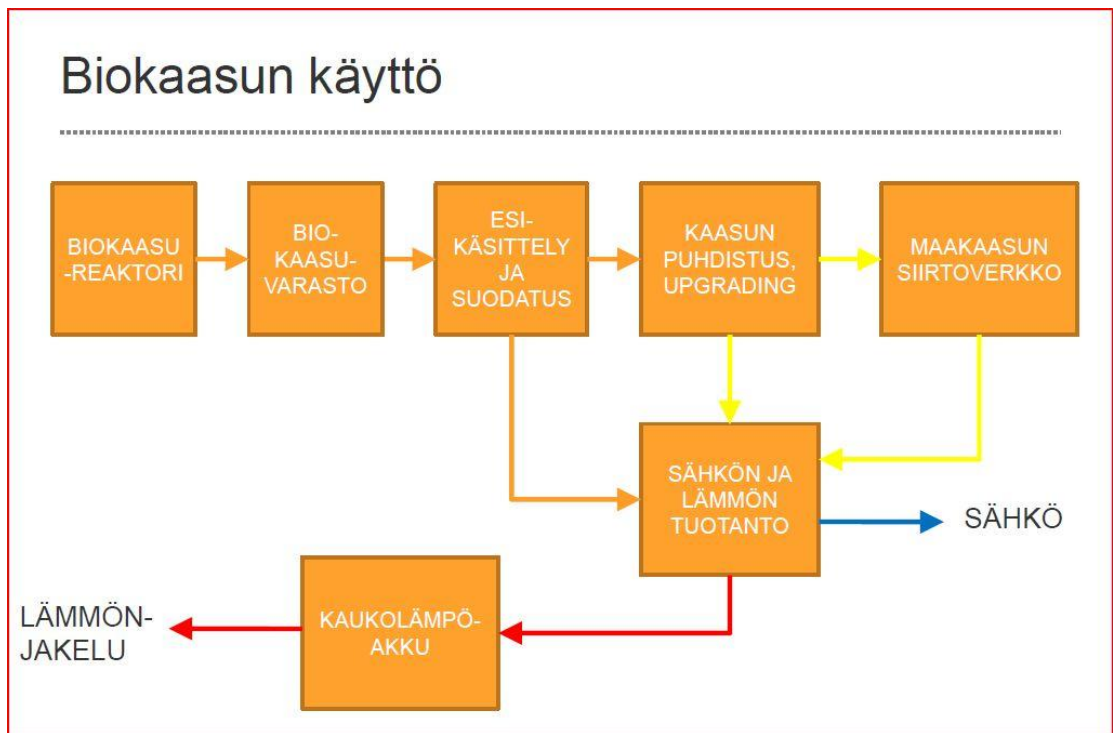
Biokaasun käyttö

BIOKAASU
-REAKTORI

BIO-
KAASU-
VARASTO

ESI-
KÄSITTELY
JA
SUODATUS

KAASUN
PUHDISTUS,
UPGRADING

MAAKAASUN
SIIRTOVERKKO

SÄHKÖN JA
LÄMMÖN
TUOTANTO

SÄHKÖ

KAUKOLÄMPÖ-
AKKU

LÄMMÖN-
JAKELU